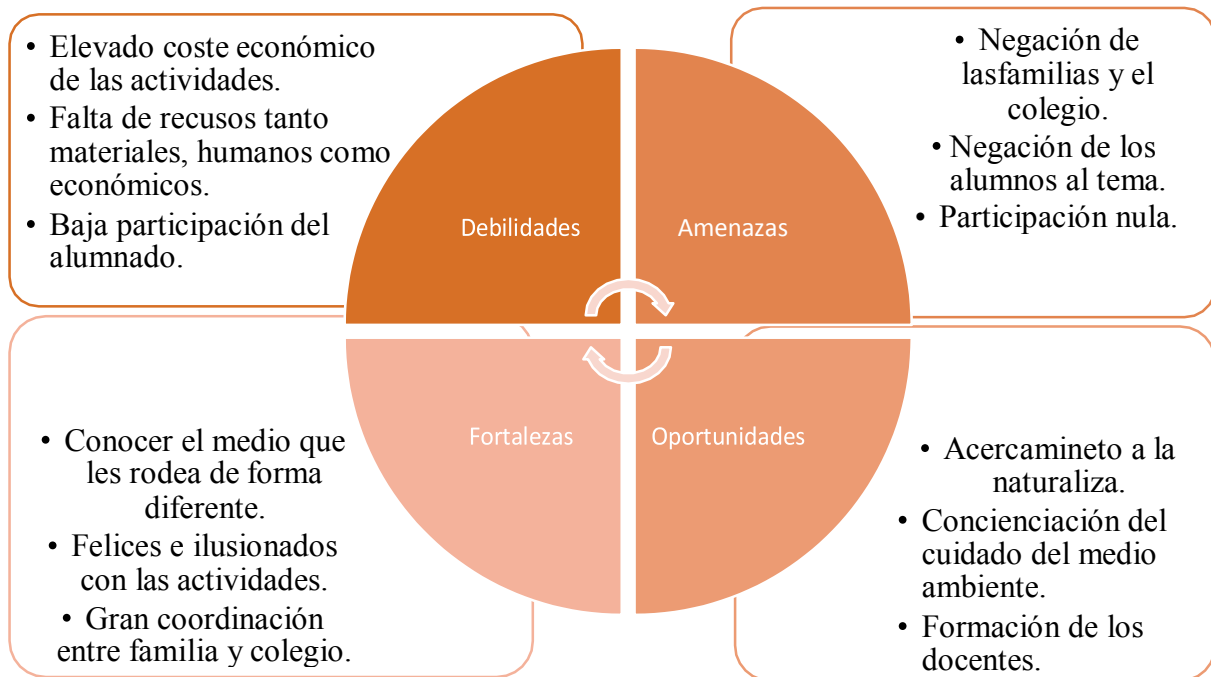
• Elevado coste económico de las actividades.
• Falta de recusos tanto materiales, humanos como económicos.
• Baja participación del alumnado.

• Negación de lasfamilias y el colegio.
• Negación de los alumnos al tema.
• Participación nula.

Debilidades

Amenazas

Fortalezas

Oportunidades

• Conocer el medio que les rodea de forma diferente.
• Felices e ilusionados con las actividades.
• Gran coordinación entre familia y colegio.

• Acercamineto a la naturaliza.
• Concienciación del cuidado del medio ambiente.
• Formación de los docentes.